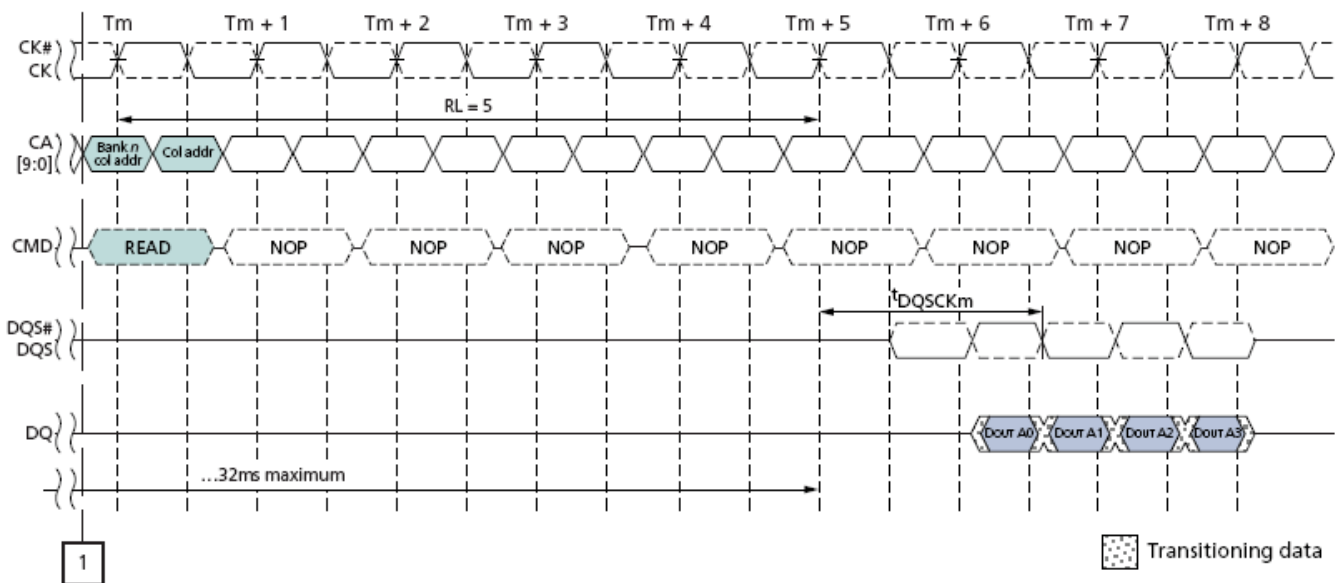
Tm Tm + 1 Tm + 2 Tm + 3 Tm + 4 Tm + 5 Tm + 6 Tm + 7 Tm + 8

CK#
CK

RL = 5

CA
[9:0]

Bank n col addr
Col addr

CMD

READ NOP NOP NOP NOP NOP NOP NOP NOP

$t_{DQSCKm}$

DQS#
DQS

DQ

Dout A0 Dout A1 Dout A2 Dout A3

...32ms maximum

1

Transitioning data